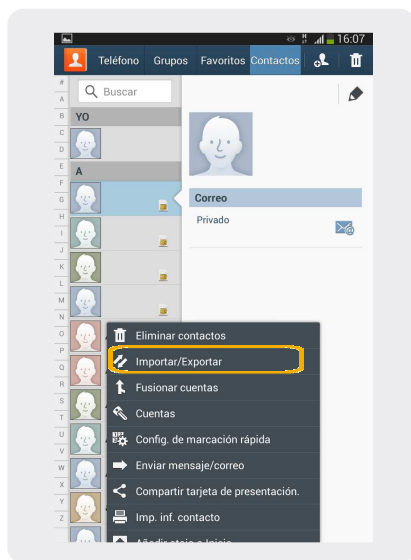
16:07

Teléfono Grupos Favoritos Contactos

Buscar

#
A
B
C
D
E
F
G
H
I
J
K
L
M
N
O
P
Q
R
S
T
U
V
W
X
Y
Z

YO

A

Correo
Privado

Eliminar contactos
Importar/Exportar
Fusionar cuentas
Cuentas
Config. de marcación rápida
Enviar mensaje/correo
Compartir tarjeta de presentación.
Imp. inf. contacto
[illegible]